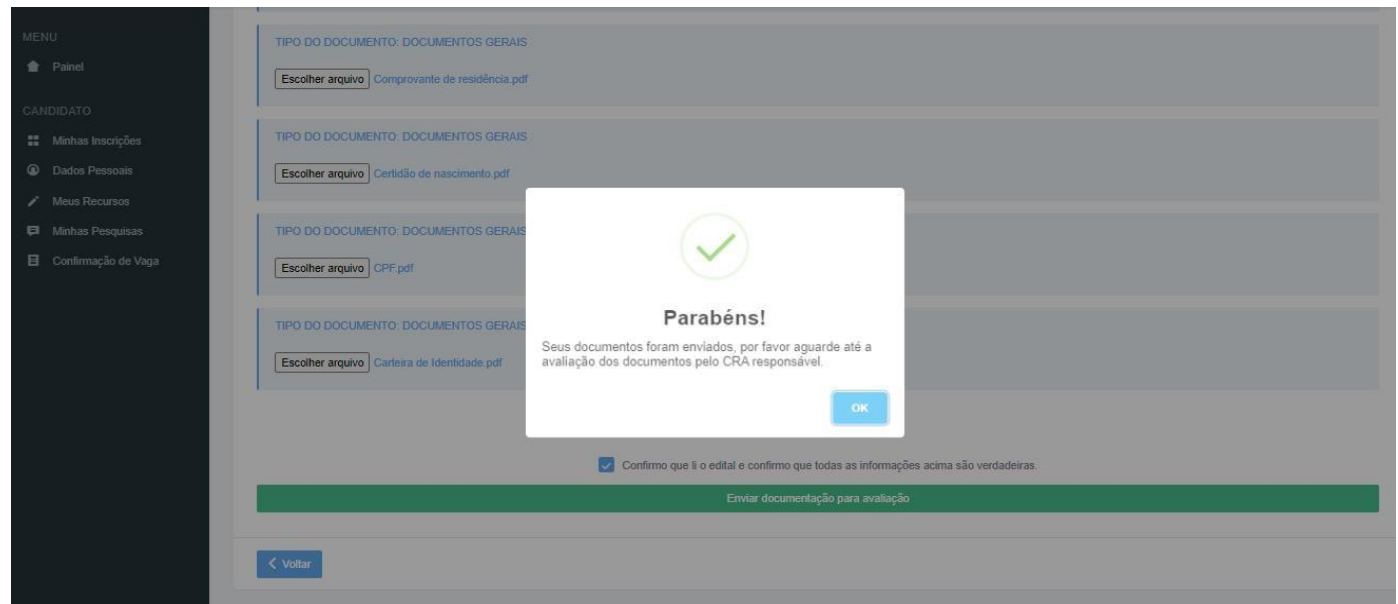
MENU
Painel

CANDIDATO
Minhas Inscrições
Dados Pessoais
Meus Recursos
Minhas Pesquisas
Confirmação de Vaga

TIPO DO DOCUMENTO: DOCUMENTOS GERAIS
Escolher arquivo Comprovante de residência.pdf

TIPO DO DOCUMENTO: DOCUMENTOS GERAIS
Escolher arquivo Certidão de nascimento.pdf

TIPO DO DOCUMENTO: DOCUMENTOS GERAIS
Escolher arquivo CPF.pdf

TIPO DO DOCUMENTO: DOCUMENTOS GERAIS
Escolher arquivo Carteira de Identidade.pdf

Parabéns!

Seus documentos foram enviados, por favor aguarde até a avaliação dos documentos pelo CRA responsável.

OK

Confirmo que li o edital e confirmo que todas as informações acima são verdadeiras.

Enviar documentação para avaliação

Voltar